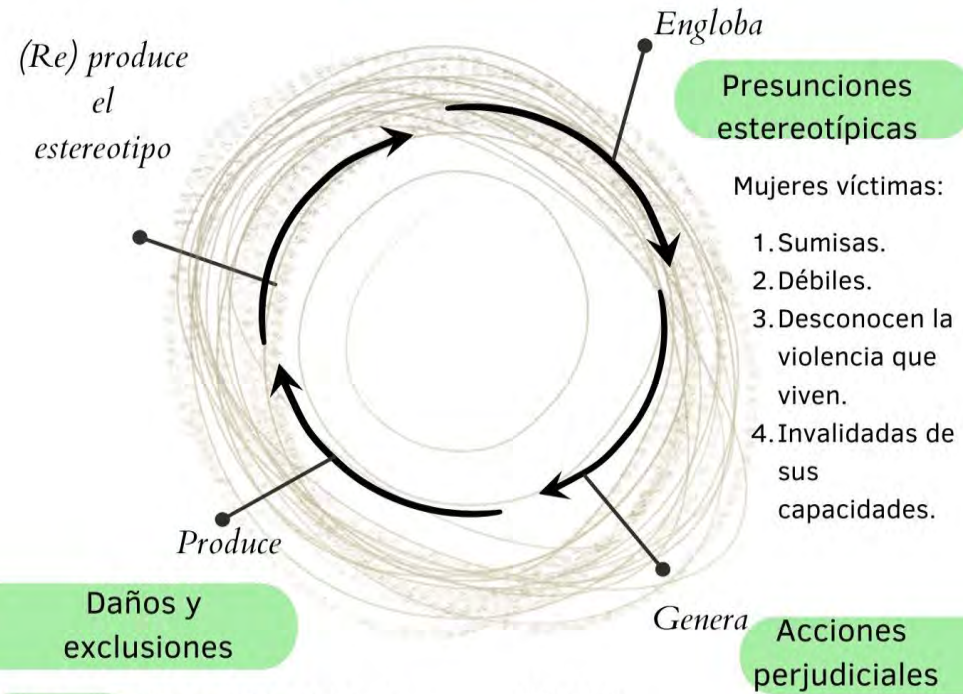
(Re) produce el estereotipo

Engloba

Presunciones estereotípicas

Mujeres víctimas:

1. Sumisas.
2. Débiles.
3. Desconocen la violencia que viven.
4. Invalidadas de sus capacidades.

Genera

Acciones perjudiciales

Produce

Daños y exclusiones